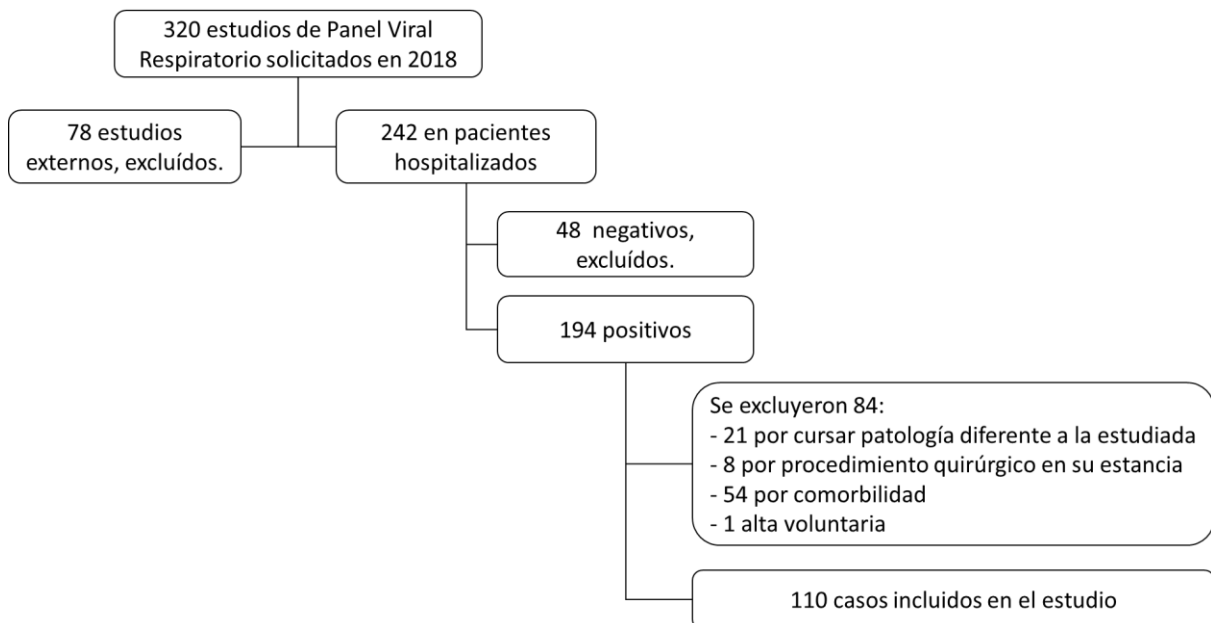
320 estudios de Panel Viral Respiratorio solicitados en 2018

78 estudios externos, excluídos.

242 en pacientes hospitalizados

48 negativos, excluídos.

194 positivos

Se excluyeron 84:
- 21 por cursar patología diferente a la estudiada
- 8 por procedimiento quirúrgico en su estancia
- 54 por comorbilidad
- 1 alta voluntaria

110 casos incluidos en el estudio